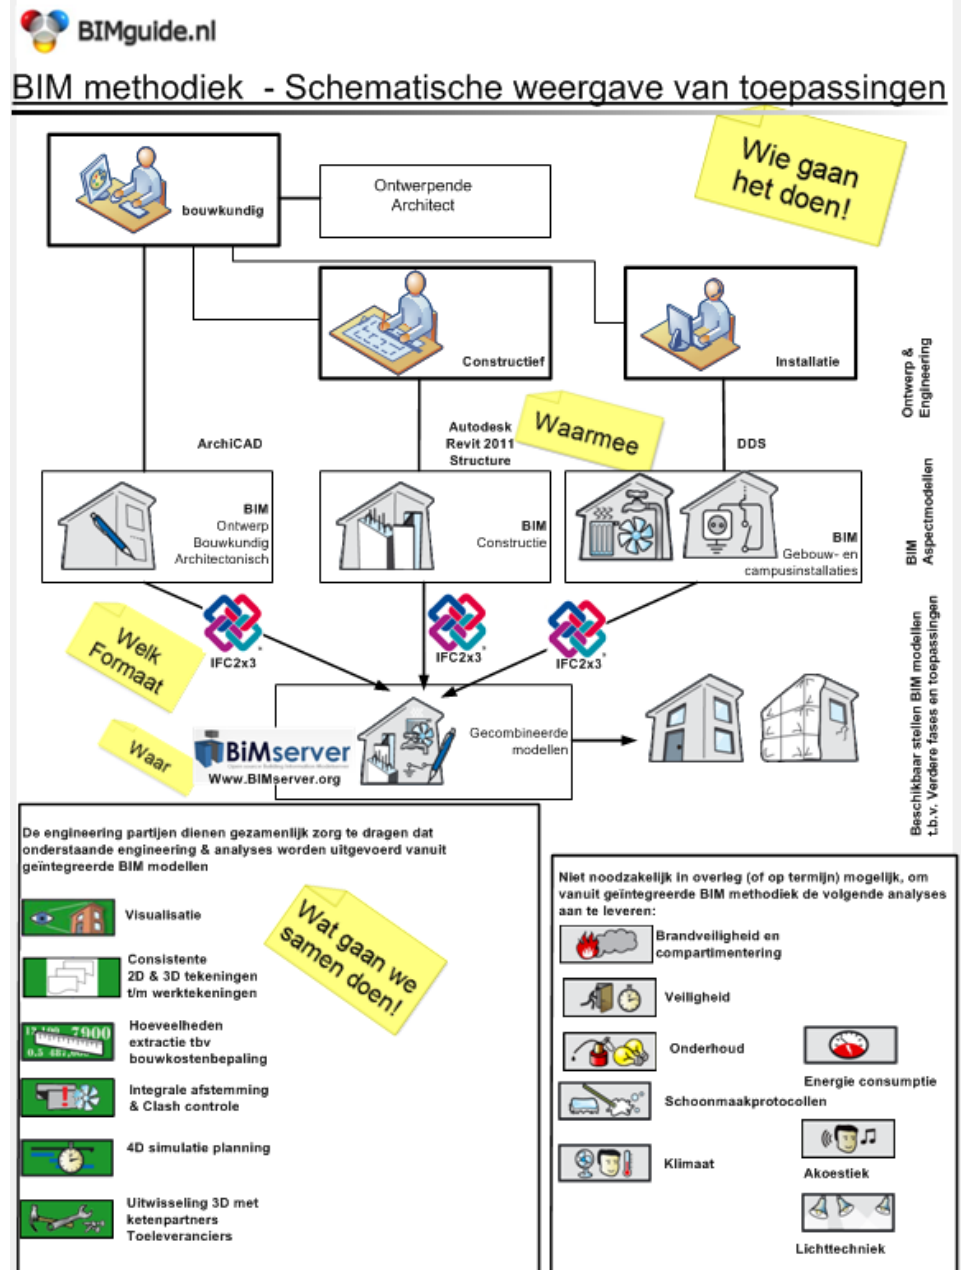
BIMguide.nl

BIM methodiek - Schematische weergave van toepassingen

Wie gaan het doen!

bouwkundig

Ontwerpende Architect

Constructief

Installatie

Ontwerp & Engineering

ArchiCAD

Autodesk Revit 2011 Structure

Waarmee

DDS

BIM Ontwerp Bouwkundig Architectonisch

BIM Constructie

BIM Gebouw- en campusinstallaties

BIM Aspectmodellen

Welk Formaat

IFC2x3

IFC2x3

IFC2x3

Waar

BIMserver
Www.BIMserver.org

Gecombineerde modellen

Beschikbaar stellen BIM modellen t.b.v. Verdere fases en toepassingen

De engineering partijen dienen gezamenlijk zorg te dragen dat onderstaande engineering & analyses worden uitgevoerd vanuit geïntegreerde BIM modellen

Wat gaan we samen doen!

Visualisatie

Consistente 2D & 3D tekeningen t/m werktekeningen

7900

Hoeveelheden extractie tbv bouwkostenbepaling

Integrale afstemming & Clash controle

4D simulatie planning

Uitwisseling 3D met ketenpartners Toeleveranciers

Niet noodzakelijk in overleg (of op termijn) mogelijk, om vanuit geïntegreerde BIM methodiek de volgende analyses aan te leveren:

Brandveiligheid en compartimentering

Veiligheid

Onderhoud

Energie consumptie

Schoonmaakprotocollen

Klimaat

Akoestiek

Lichttechniek